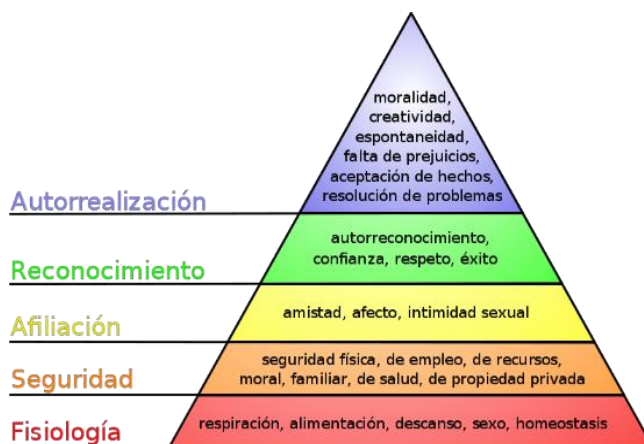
Autorrealización

moralidad, creatividad, espontaneidad, falta de prejuicios, aceptación de hechos, resolución de problemas

Reconocimiento

autorreconocimiento, confianza, respeto, éxito

Afiliación

amistad, afecto, intimidad sexual

Seguridad

seguridad física, de empleo, de recursos, moral, familiar, de salud, de propiedad privada

Fisiología

respiración, alimentación, descanso, sexo, homeostasis